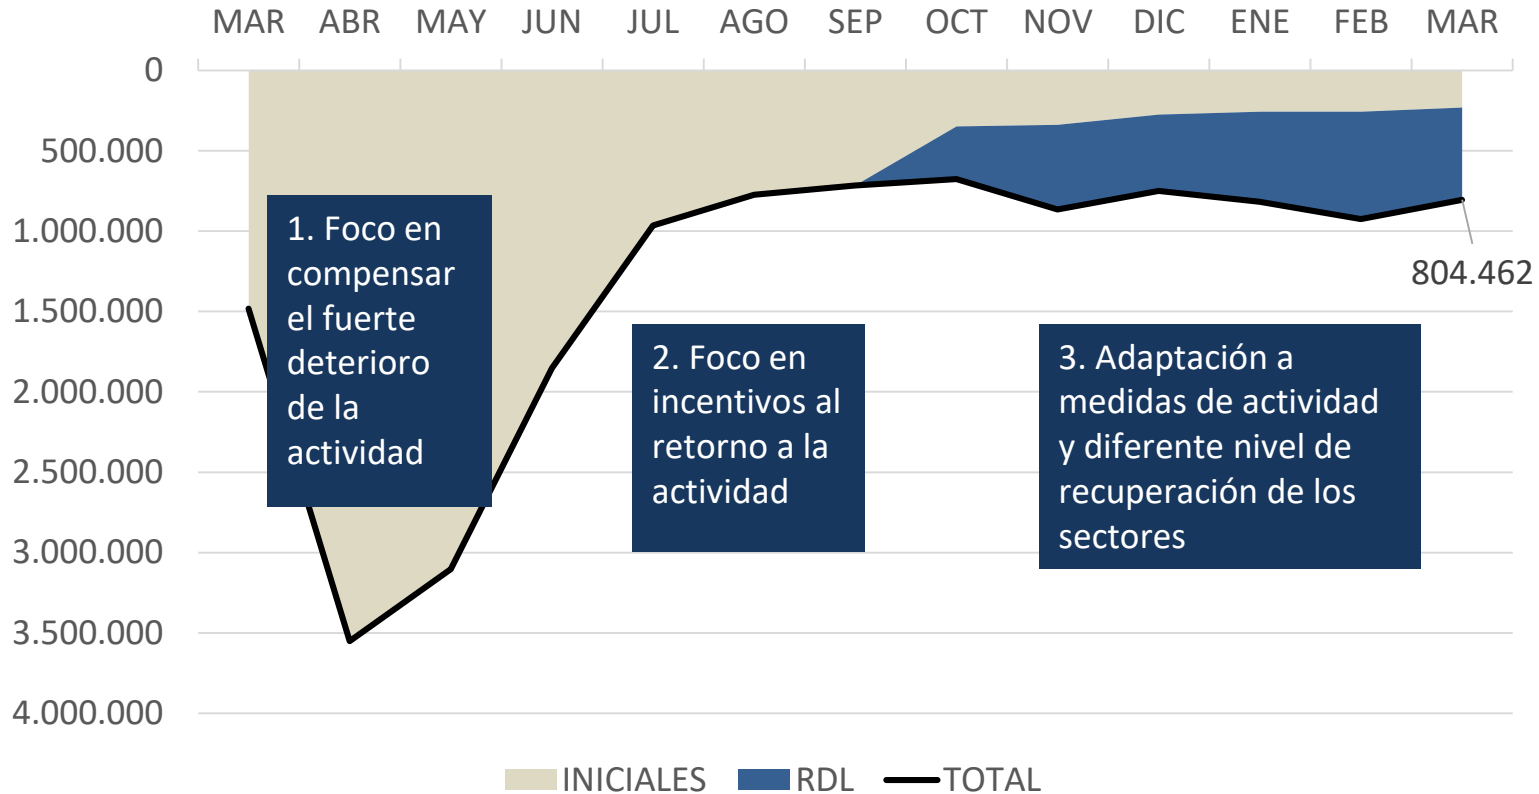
MAR ABR MAY JUN JUL AGO SEP OCT NOV DIC ENE FEB MAR

0
500.000
1.000.000
1.500.000
2.000.000
2.500.000
3.000.000
3.500.000
4.000.000

1. Foco en compensar el fuerte deterioro de la actividad

2. Foco en incentivos al retorno a la actividad

3. Adaptación a medidas de actividad y diferente nivel de recuperación de los sectores

804.462

INICIALES RDL TOTAL